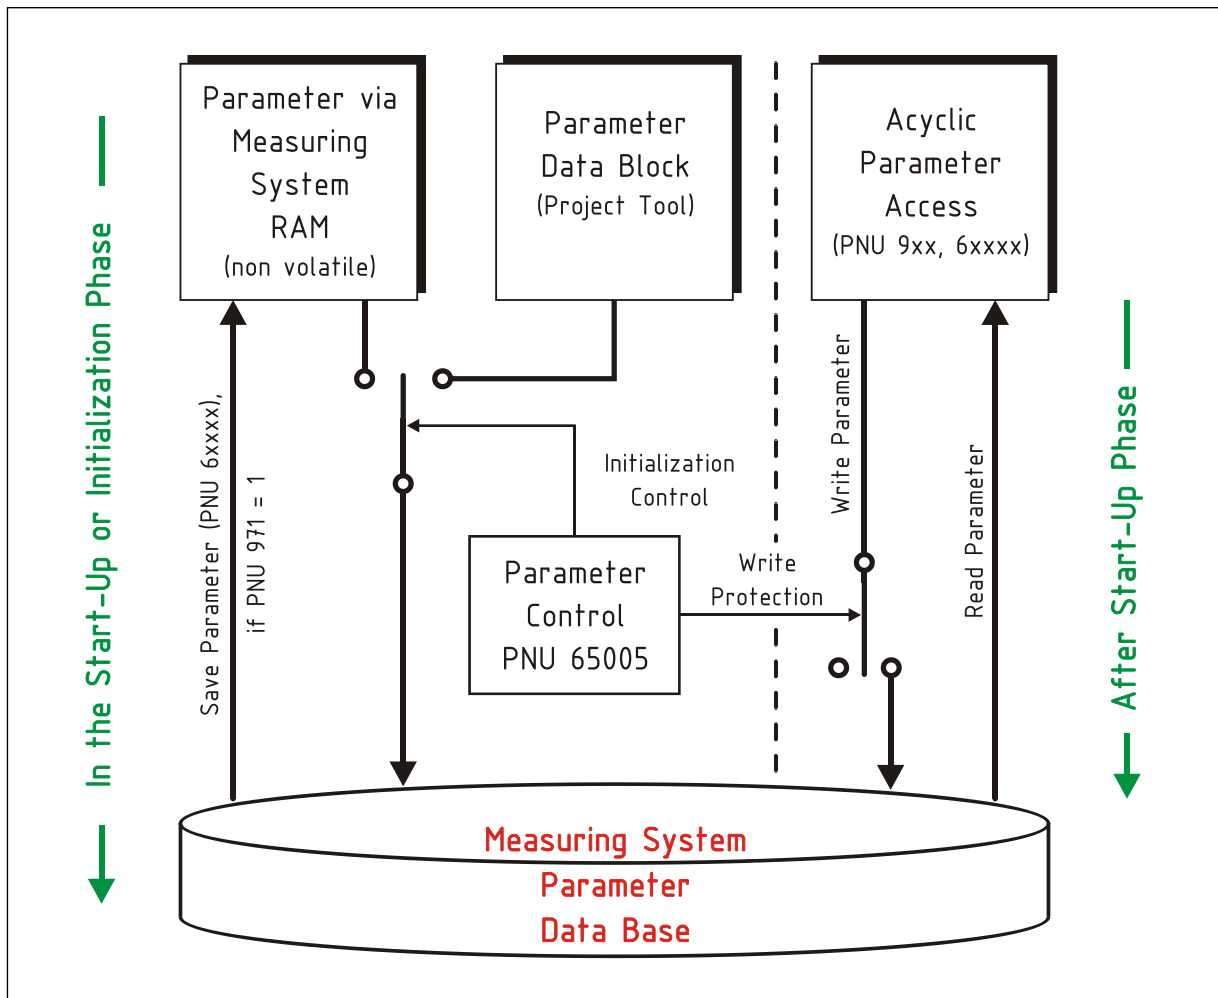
In the Start-Up or Initialization Phase

Parameter via Measuring System RAM (non volatile)

Parameter Data Block (Project Tool)

Acyclic Parameter Access (PNU 9xx, 6xxxx)

After Start-Up Phase

Save Parameter (PNU 6xxxx), if PNU 971 = 1

Initialization Control

Parameter Control PNU 65005

Write Protection

Write Parameter

Read Parameter

Measuring System Parameter Data Base